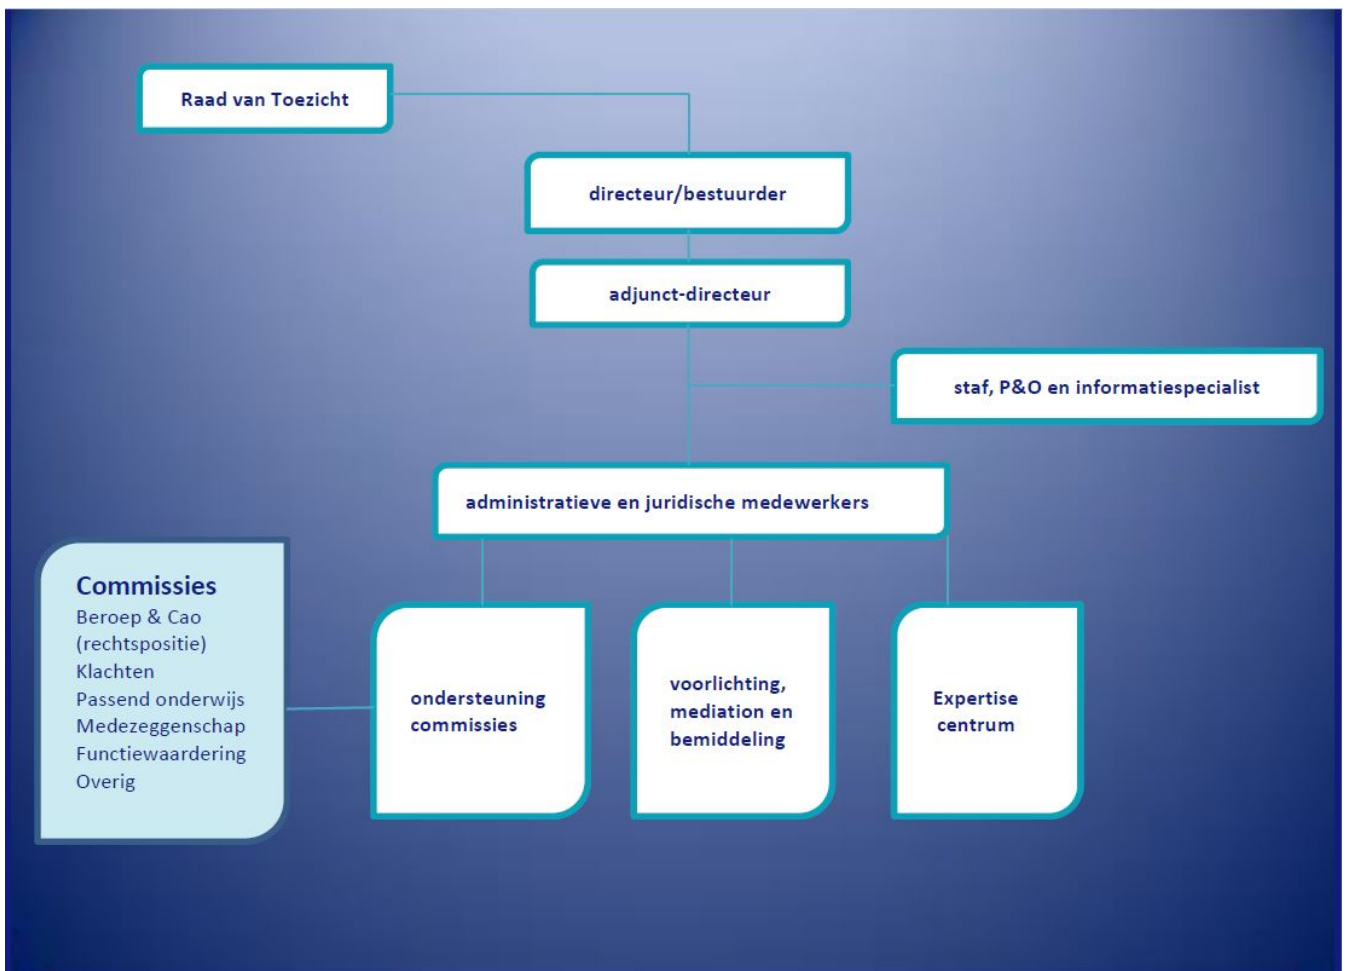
Raad van Toezicht

directeur/bestuurder

adjunct-directeur

staf, P&O en informatiespecialist

administratieve en juridische medewerkers

Commissies
Beroep & Cao
(rechtspositie)
Klachten
Passend onderwijs
Medezeggenschap
Functiewaardering
Overig

ondersteuning commissies

voorlichting, mediation en bemiddeling

Expertise centrum